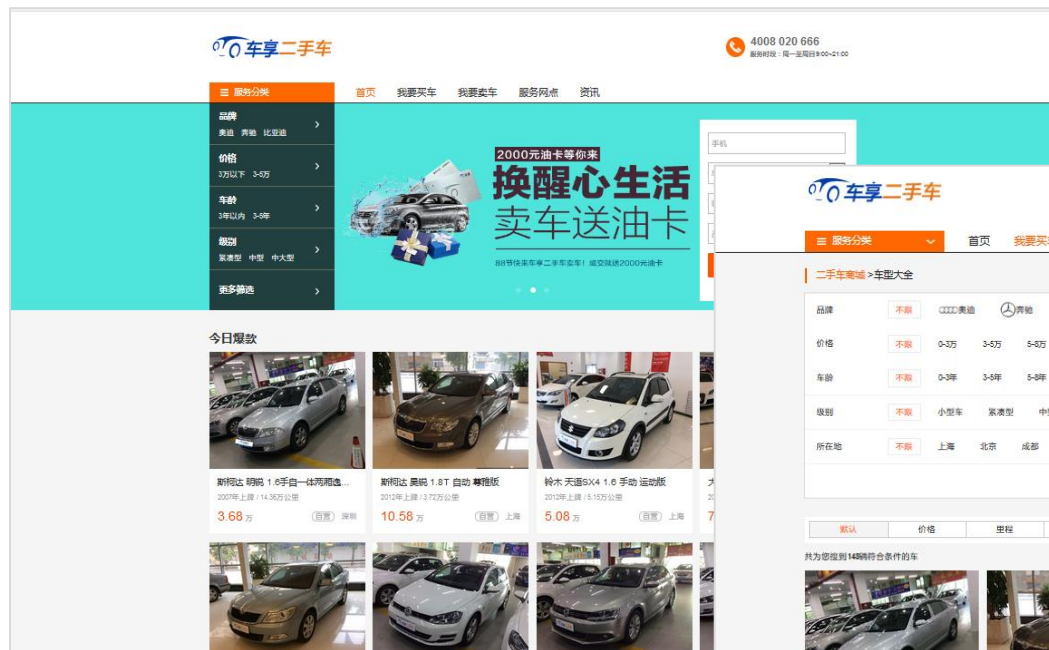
车享二手车

4008 020 666
服务时段：周一至周日9:00-21:00

服务分类
首页 我要买车 我要卖车 服务网点 资讯

品牌
奥迪 奔驰 比亚迪
价格
3万以下 3-5万
车龄
3年以内 3-5年
级别
紧凑型 中型 中大型
更多筛选

2000元油卡等你来
换醒心生活
卖车送油卡
88节快来车享二手车卖车！成交就送2000元油卡

手机

今日爆款

斯柯达 明锐 1.6手自一体两厢逸...
2007年上牌 / 14.36万公里
3.68 万 自营 深圳

斯柯达 昊锐 1.8T 自动 尊雅版
2012年上牌 / 3.72万公里
10.58 万 自营 上海

铃木 天语SX4 1.6 手动 运动版
2012年上牌 / 5.15万公里
5.08 万 自营 上海

车享二手车
服务分类
首页 我要买
二手车商城 > 车型大全
品牌 不限 奥迪 奔驰
价格 不限 0-3万 3-5万 5-8万
车龄 不限 0-3年 3-5年 5-8年
级别 不限 小型车 紧凑型 中
所在地 不限 上海 北京 成都
默认 价格 里程
共为您搜到14辆符合条件的车